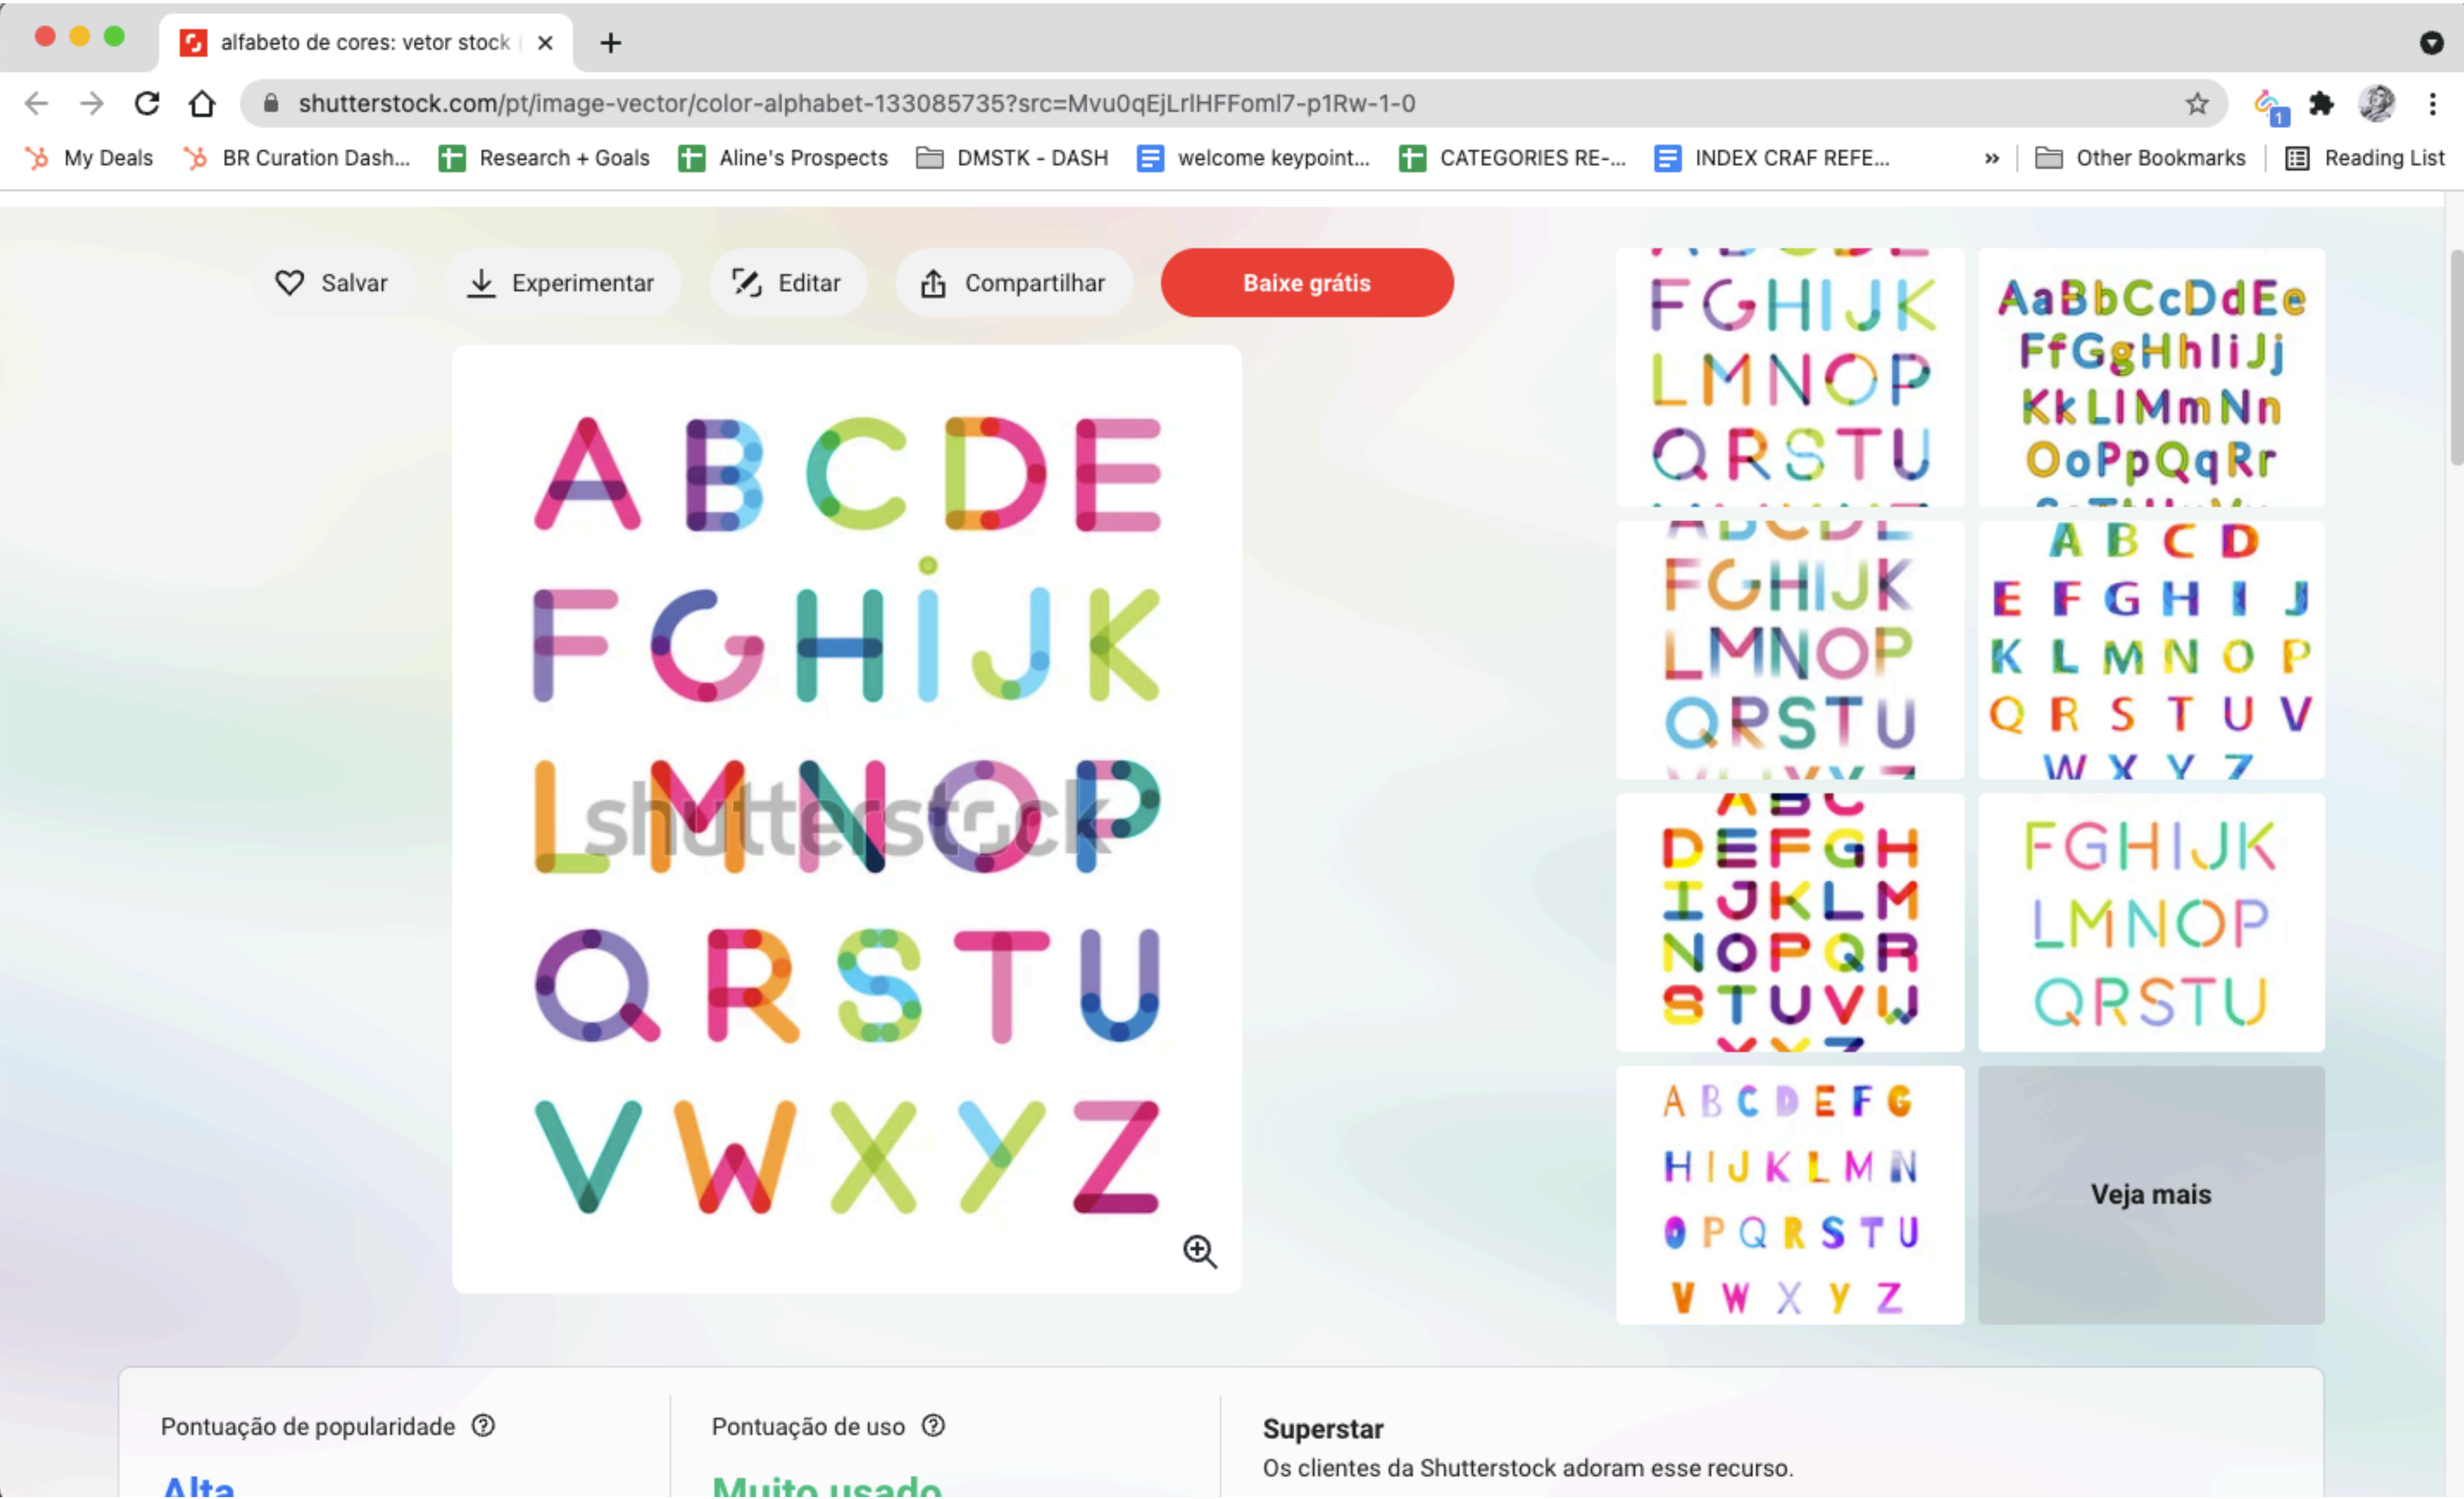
alfabeto de cores: vetor stock ( ×

shutterstock.com/pt/image-vector/color-alphabet-133085735?src=Mvu0qEjLrlHFFoml7-p1Rw-1-0

My Deals BR Curation Dash... Research + Goals Aline's Prospects DMSTK - DASH welcome keypoint... CATEGORIES RE-... INDEX CRAF REFE... » Other Bookmarks Reading List

Salvar Experimentar Editar Compartilhar Baixe grátis

A B C D E
F G H I J K
L M N O P
Q R S T U
V W X Y Z

shutterstock

FGHIJK LMNOP QRSTU

AaBbCcDdEe FfGgHhIiJj KkLlMmNn OoPpQqRr

FGHIJK LMNOP QRSTU

A B C D E F G H I J K L M N O P Q R S T U V W X Y Z

DEFGH IJKLM NOPQR STUVW

FGHIJK LMNOP QRSTU

A B C D E F G H I J K L M N O P Q R S T U V W X Y Z

Veja mais

Pontuação de popularidade ⓘ
Alta

Pontuação de uso ⓘ
Muito usado

Superstar
Os clientes da Shutterstock adoram esse recurso.